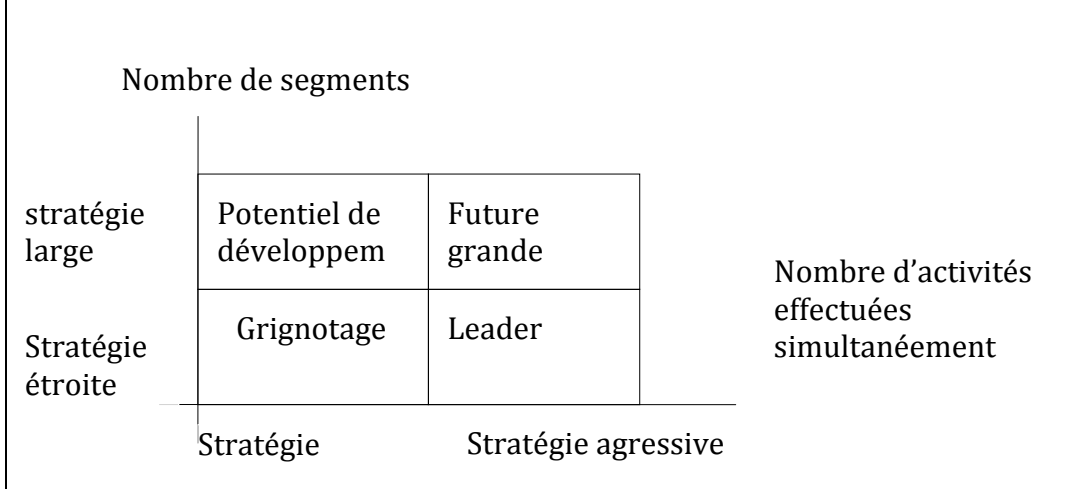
Nombre de segments

stratégie large

Stratégie étroite

| Potentiel de développem | Future grande |
|---|---|
| Grignotage | Leader |

Nombre d'activités effectuées simultanéement

Stratégie

Stratégie agressive